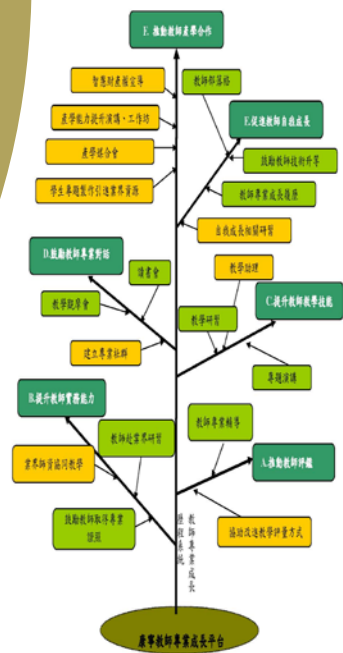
E.激勵教師產學合作

智慧財產權宣導

產學能力提升演講、工作坊

產學媒合會

學生專題製作引進業界資源

教師部落格

F.促進教師自我成長

鼓勵教師技術升等

教師專業成長護照

自我成長相關研習

D.激勵教師專業對話

讀書會

教學觀摩會

建立專業社群

教學助理

C.提升教師教學技能

教學研習

專題演講

B.提升教師實務能力

教師赴業界研習

業界師資協同教學

鼓勵教師取得專業證照

教師專業輔導

A.協助教師評鑑

協助改進教學評量方式

教師專業成長歷程系統

產學教師專業成長平台